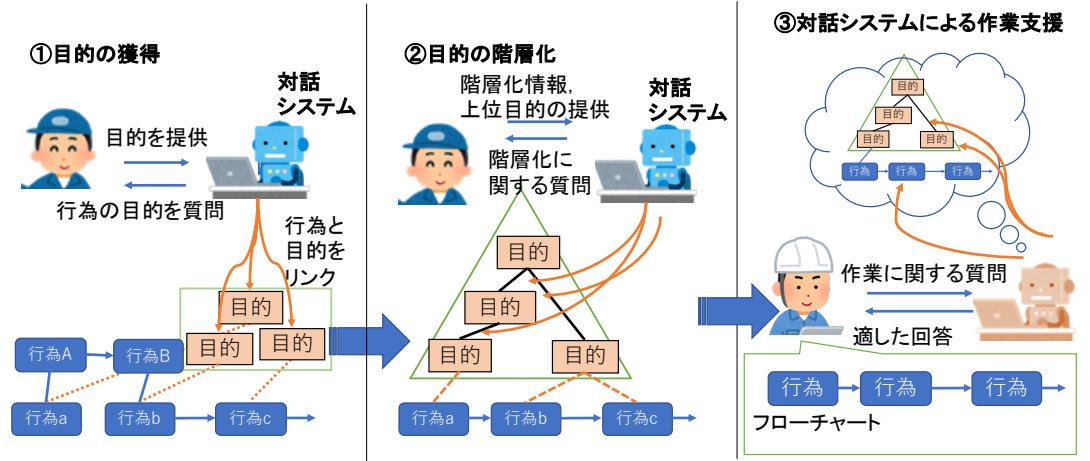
①目的の獲得

対話システム

目的を提供

行為の目的を質問

行為と目的をリンク

目的

目的

目的

行為A

行為B

行為a

行為b

行為c

②目的の階層化

階層化情報，上位目的の提供

対話システム

階層化に関する質問

目的

目的

目的

目的

行為a

行為b

行為c

③対話システムによる作業支援

目的

目的

目的

目的

行為

行為

行為

作業に関する質問

適した回答

行為

行為

行為

フローチャート